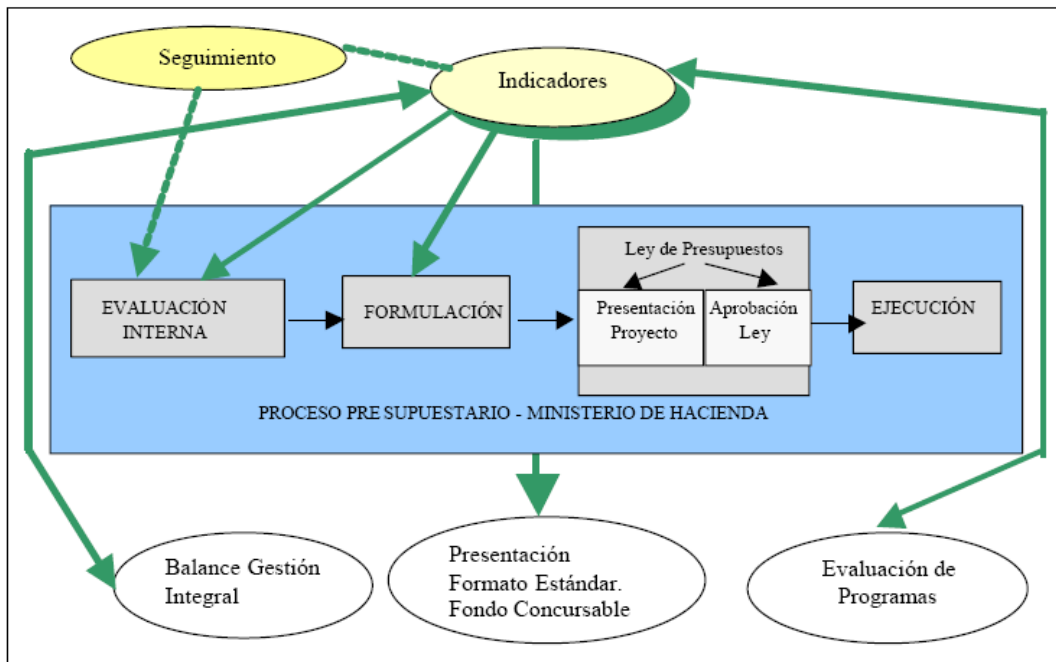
Seguimiento

Indicadores

EVALUACIÓN INTERNA

FORMULACIÓN

Ley de Presupuestos

Presentación Proyecto

Aprobación Ley

EJECUCIÓN

PROCESO PRE SUPUESTARIO - MINISTERIO DE HACIENDA

Balance Gestión Integral

Presentación Formato Estándar. Fondo Concursable

Evaluación de Programas